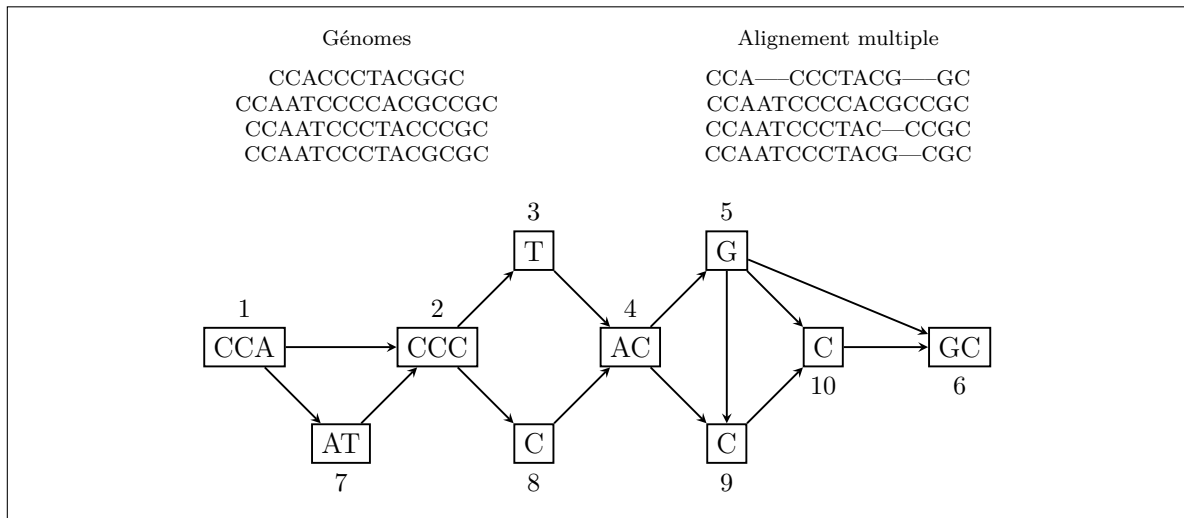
Génomes

CCACCCTACGGC
CCAATCCCCACGCCGC
CCAATCCCTACCCGC
CCAATCCCTACGCGC

Alignement multiple

CCA——CCCTACG——GC
CCAATCCCCACGCCGC
CCAATCCCTAC—CCGC
CCAATCCCTACG—CGC

3
T

5
G

1
CCA

2
CCC

4
AC

C
10

GC
6

AT
7

C
8

C
9